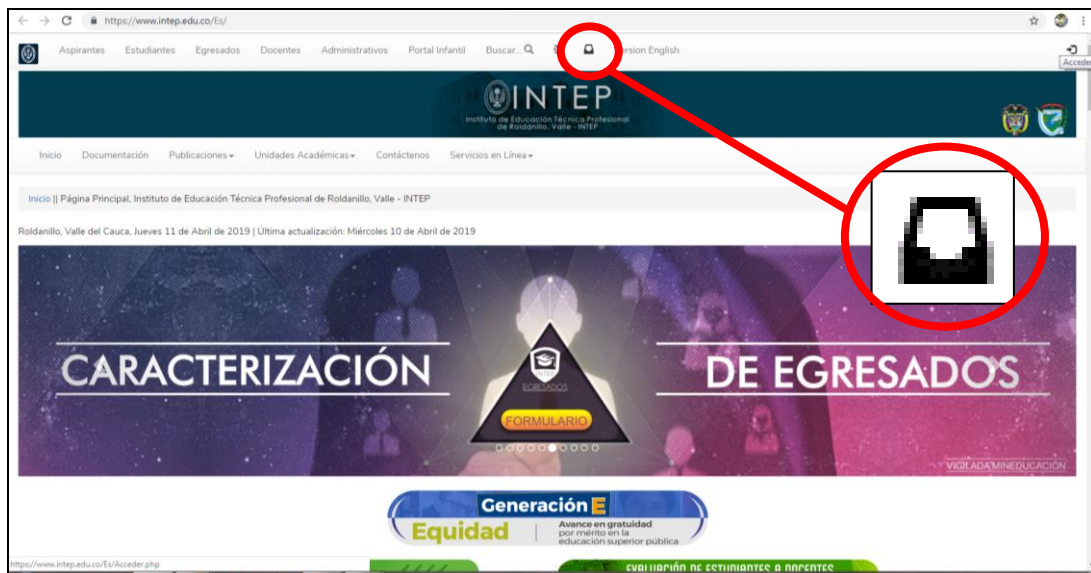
https://www.intep.edu.co/Es/

Aspirantes Estudiantes Egresados Docentes Administrativos Portal Infantil Buscar... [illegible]ersion English

Acceder

INTEP
Instituto de Educación Técnica Profesional de Roldanillo, Valle - INTEP

Inicio Documentación Publicaciones Unidades Académicas Contáctenos Servicios en Línea

Inicio || Página Principal, Instituto de Educación Técnica Profesional de Roldanillo, Valle - INTEP

Roldanillo, Valle del Cauca, Jueves 11 de Abril de 2019 | Última actualización: Miércoles 10 de Abril de 2019

CARACTERIZACIÓN EGRESADOS FORMULARIO DE EGRESADOS

VIGILADA MINEDUCACIÓN

Generación E
Equidad
Avance en gratuidad por mérito en la educación superior pública

EVALUACIÓN DE ESTUDIANTES A DOCENTES

https://www.intep.edu.co/Es/Acceder.php